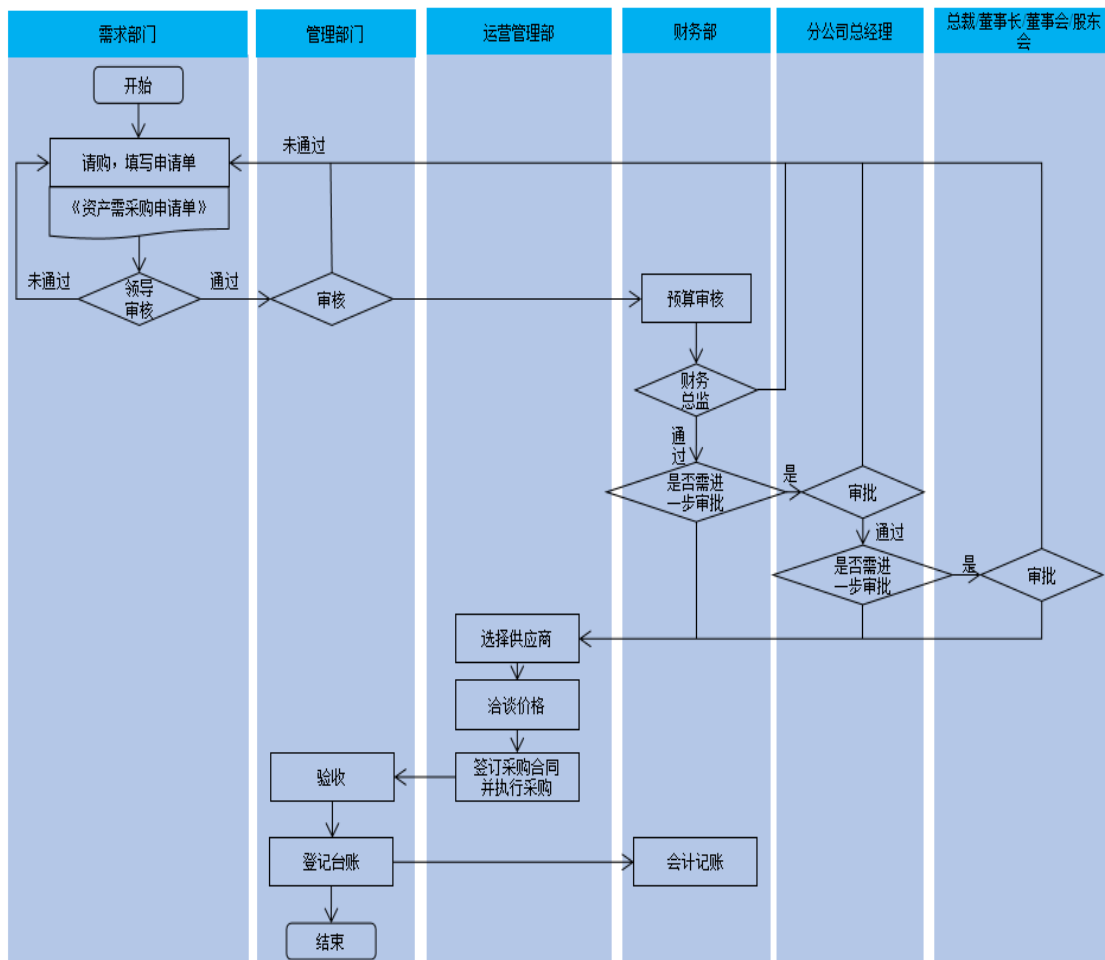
需求部门

管理部门

运营管理部

财务部

分公司总经理

总裁/董事长/董事会/股东会

开始

未通过

请购，填写申请单

《资产需采购申请单》

未通过

领导审核

通过

审核

预算审核

财务总监

通过

是否需进一步审批

是

审批

通过

是否需进一步审批

是

审批

选择供应商

洽谈价格

验收

签订采购合同并执行采购

登记台账

会计记账

结束